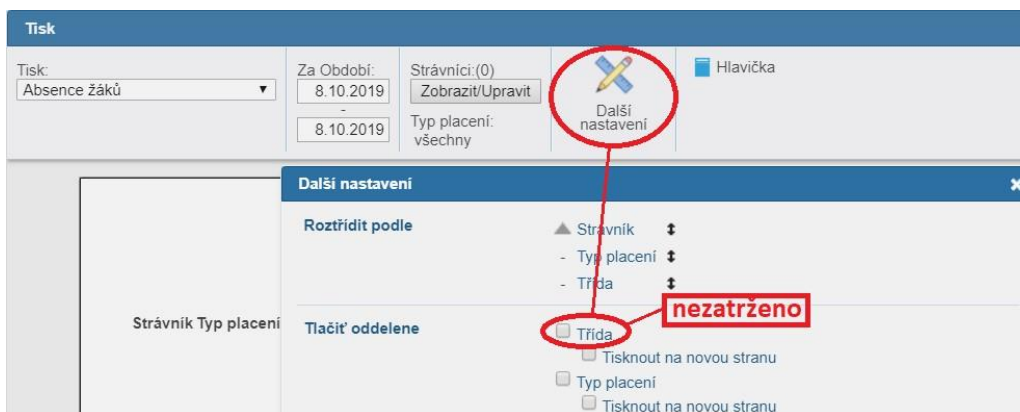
Tisk

Tisk:
Absence žáků

Za Období:
8.10.2019
-
8.10.2019

Strávníci:(0)
Zobrazit/Upravit
Typ placení:
všechny

Další nastavení

Hlavička

Další nastavení

Roztřídit podle

Strávník
- Typ placení
- Třída

Strávník Typ placení

Tlačiť oddelene

nezatrženo

Třída
Tisknout na novou stranu
Typ placení
Tisknout na novou stranu